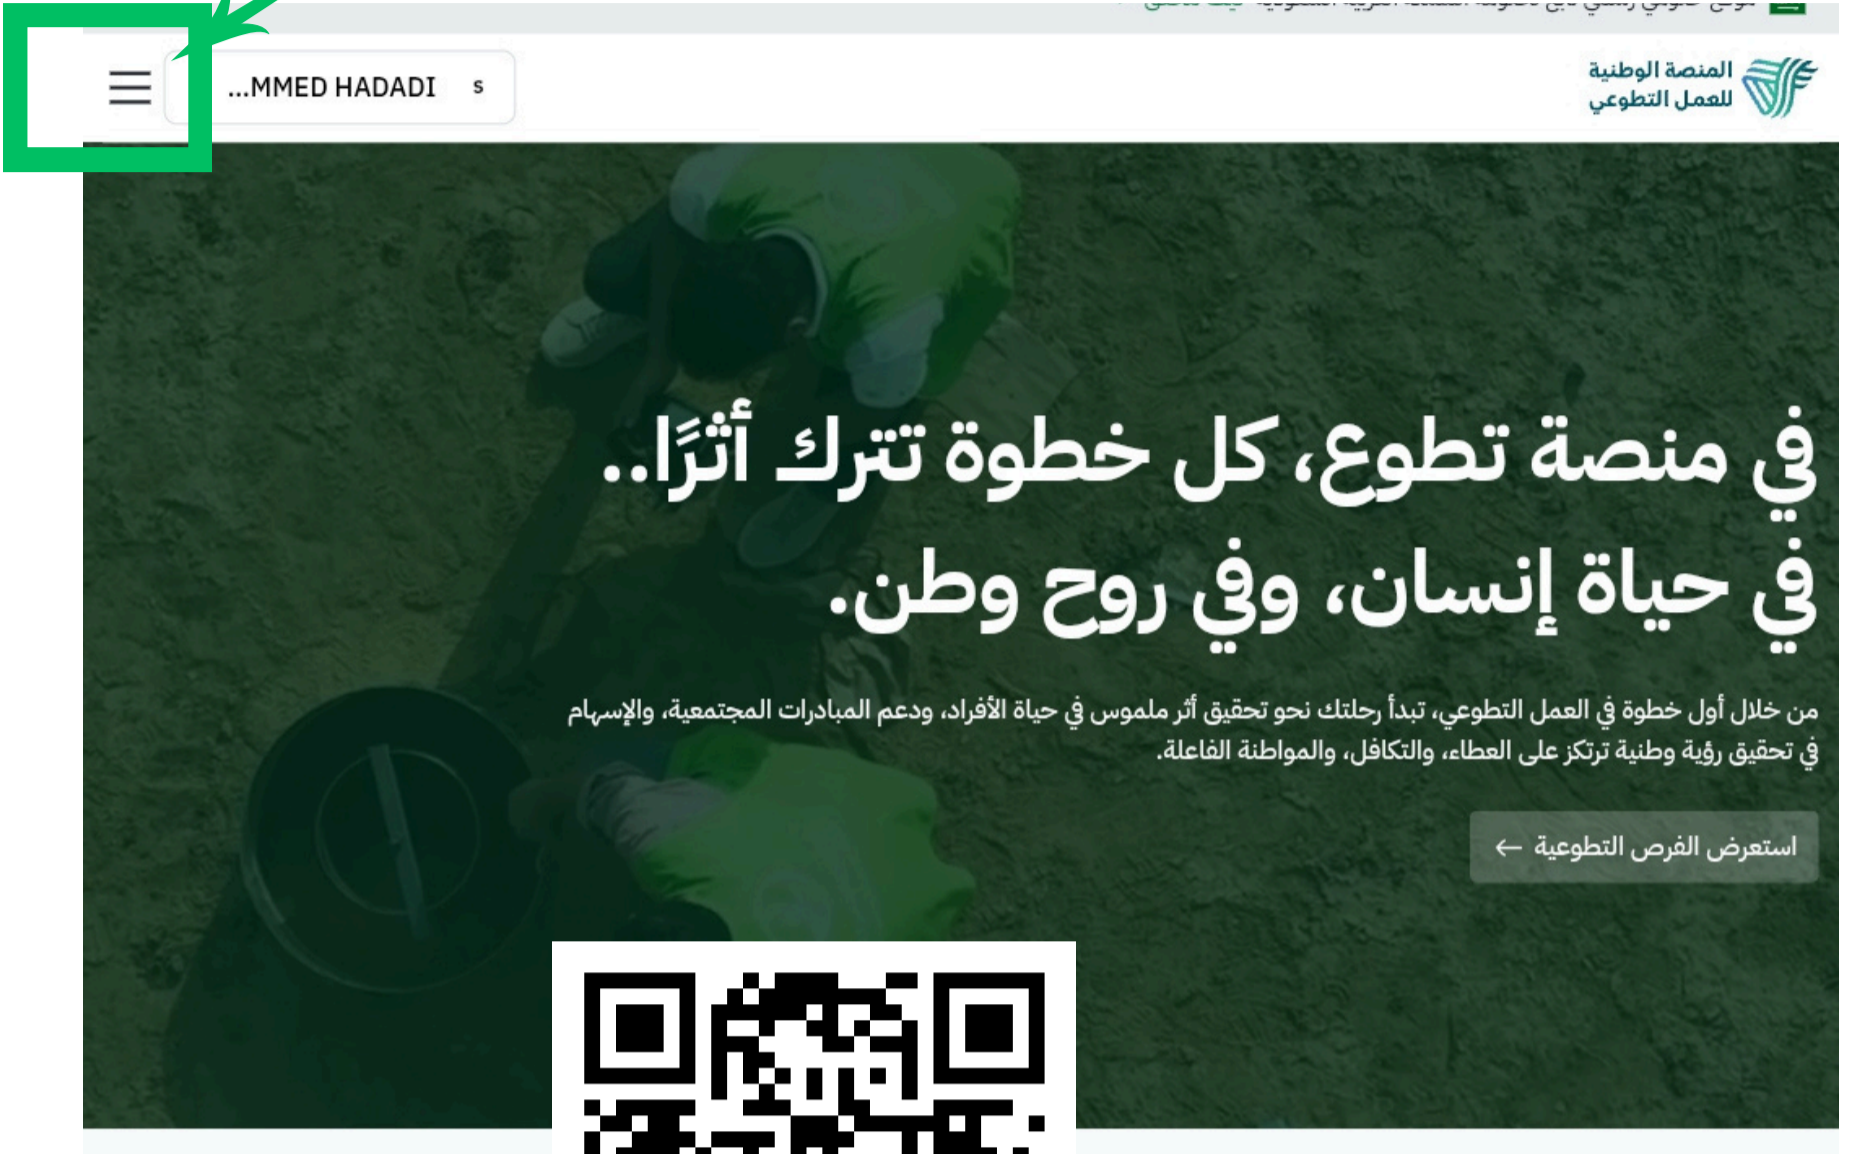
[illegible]

...MMED HADADI s

المنصة الوطنية للعمل التطوعي

في منصة تطوع، كل خطوة تترك أثرًا.. في حياة إنسان، وفي روح وطن.

من خلال أول خطوة في العمل التطوعي، تبدأ رحلتك نحو تحقيق أثر ملموس في حياة الأفراد، ودعم المبادرات المجتمعية، والإسهام في تحقيق رؤية وطنية ترتكز على العطاء، والتكافل، والمواطنة الفاعلة.

استعرض الفرص التطوعية ←